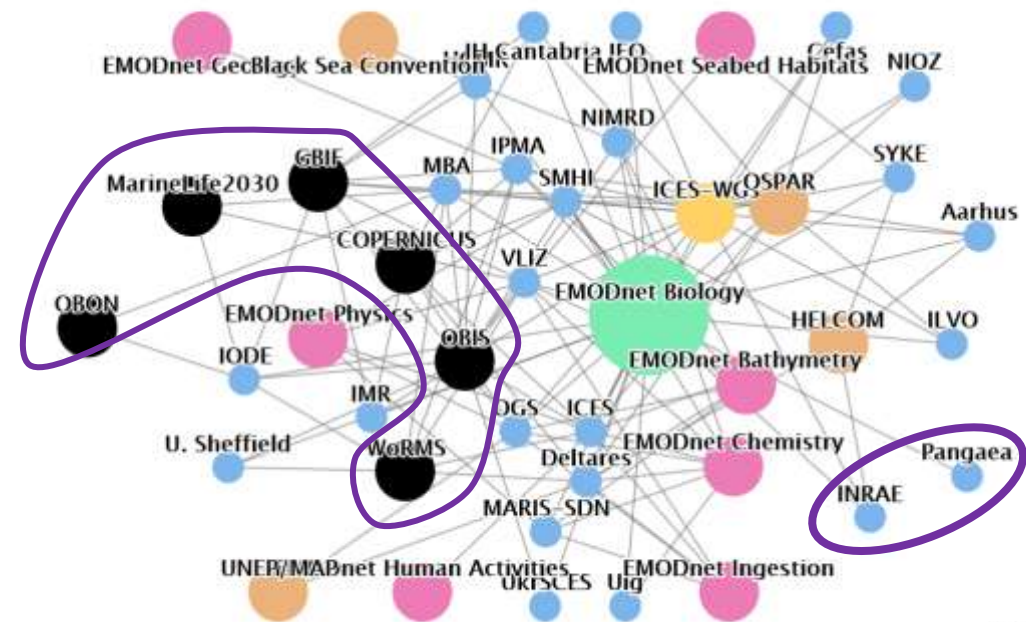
EMODnet GeoBlack Sea Convention
IH Cantabria IEO
Cefas
EMODnet Seabed Habitats
NIOZ
NIMRD
IPMA
MBA
SMHI
SYKE
GBIF
MarineLife2030
ICES-WG
OSPAR
Aarhus
COPERNICUS
VLIZ
EMODnet Biology
OBON
EMODnet Physics
HELCOM
ILVO
OBIS
IODE
EMODnet Bathymetry
IMR
OGS
ICES
U. Sheffield
EMODnet Chemistry
Pangaea
WoRMS
Deltares
INRAE
MARIS-SDN
UNEP/MAPnet Human Activities
EMODnet Ingestion
UKFSCES
Uig